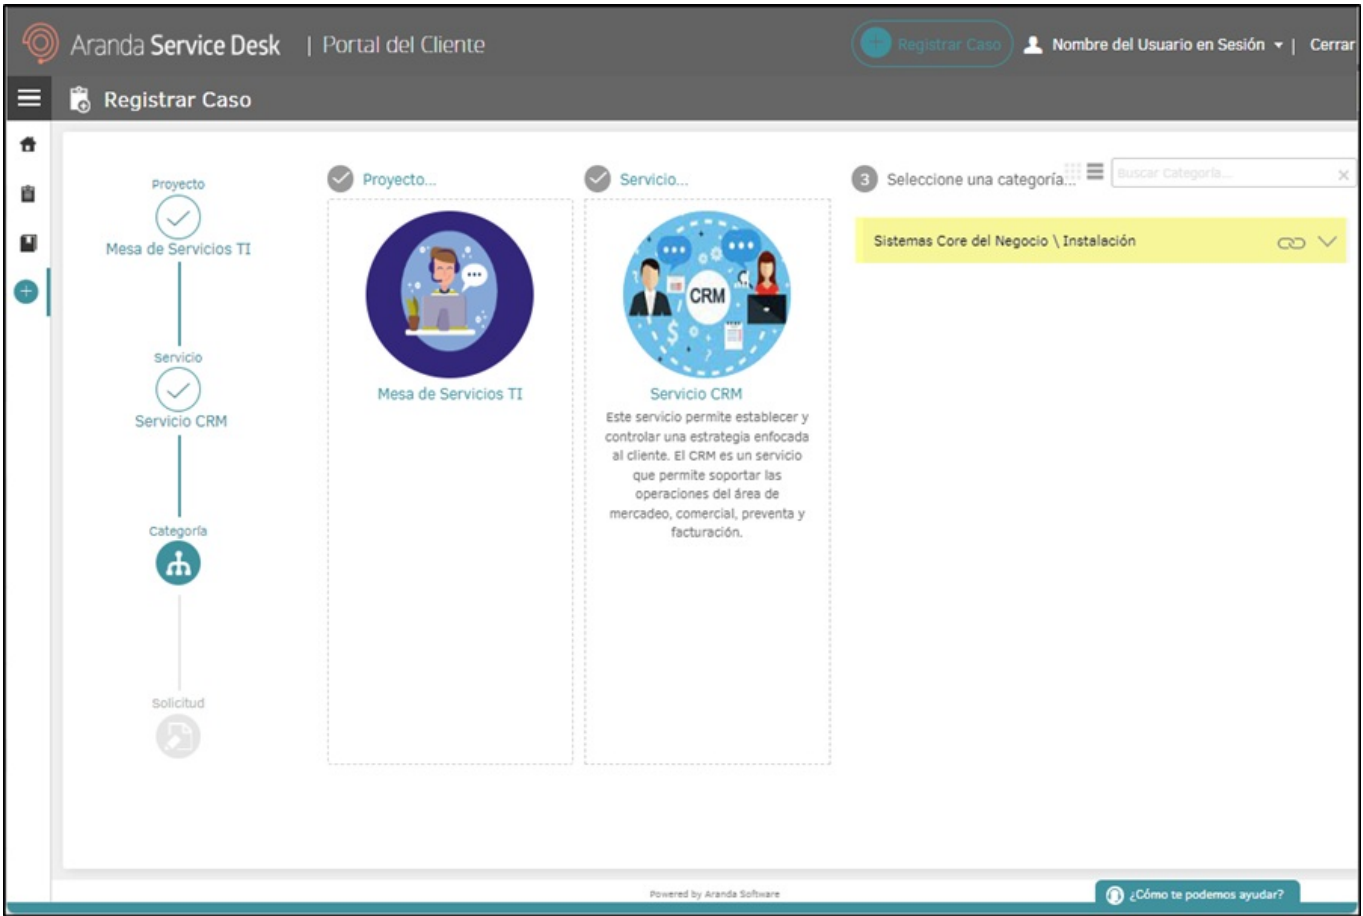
Aranda Service Desk | Portal del Cliente

Registrar Caso

Nombre del Usuario en Sesión ▾ | Cerrar

Registrar Caso

Proyecto
Mesa de Servicios TI

Servicio
Servicio CRM

Categoría

Solicitud

Proyecto...

Mesa de Servicios TI

Servicio...

CRM

Servicio CRM

Este servicio permite establecer y controlar una estrategia enfocada al cliente. El CRM es un servicio que permite soportar las operaciones del área de mercadeo, comercial, preventa y facturación.

3 Seleccione una categoría...

Buscar Categoría...

Sistemas Core del Negocio \ Instalación

Powered by Aranda Software

¿Cómo te podemos ayudar?